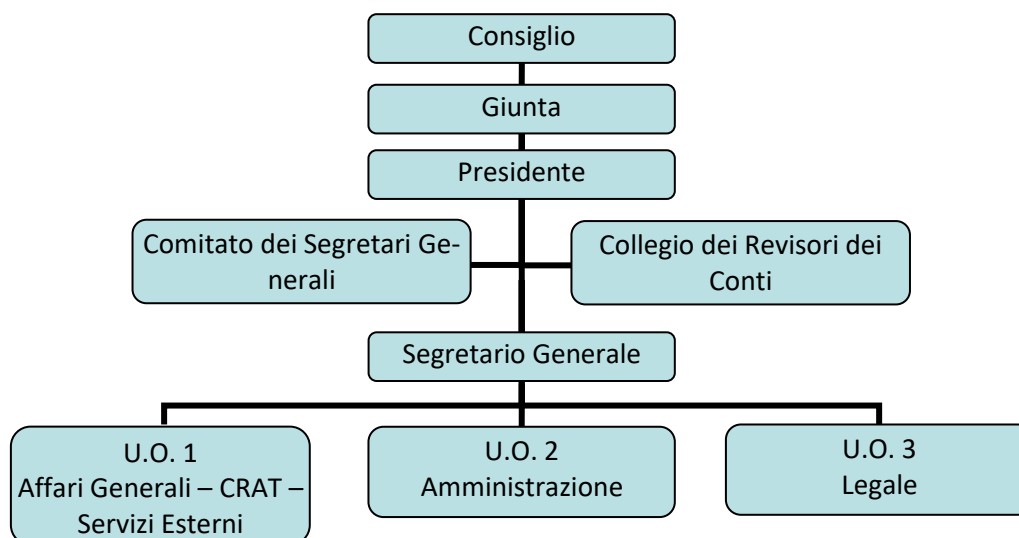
Consiglio

Giunta

Presidente

Comitato dei Segretari Generali

Collegio dei Revisori dei Conti

Segretario Generale

U.O. 1
Affari Generali – CRAT – Servizi Esterni

U.O. 2
Amministrazione

U.O. 3
Legale